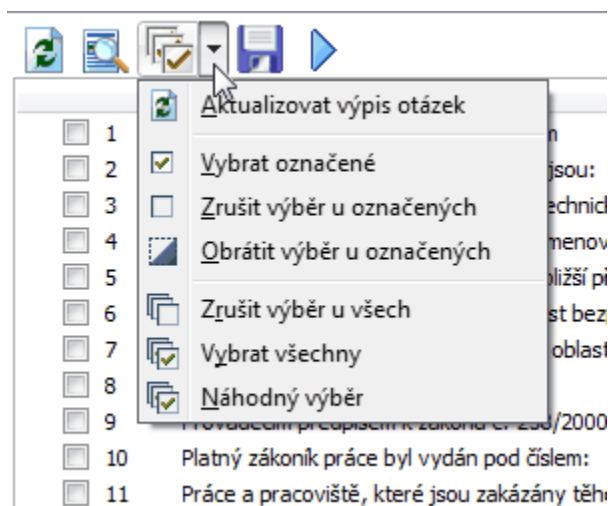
Aktualizovat výpis otázek
Vybrat označené
Zrušit výběr u označených
Obrátit výběr u označených
Zrušit výběr u všech
Vybrat všechny
Náhodný výběr

1 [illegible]n
2 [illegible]jsou:
3 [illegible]echnic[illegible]
4 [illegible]menov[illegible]
5 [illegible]bližší p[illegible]
6 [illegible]st bez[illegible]
7 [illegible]oblast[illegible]
8
9 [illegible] 258/2000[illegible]
10 Platný zákoník práce byl vydán pod číslem:
11 Práce a pracoviště, které jsou zakázány těh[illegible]